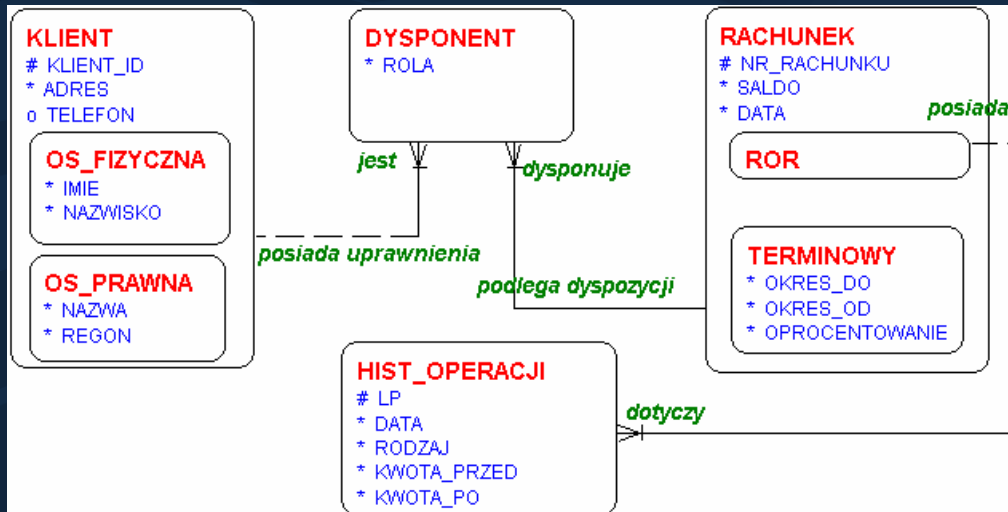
KLIENT
# KLIENT_ID
* ADRES
o TELEFON

OS_FIZYCZNA
* IMIE
* NAZWISKO

OS_PRAWNA
* NAZWA
* REGON

DYSPONENT
* ROLA

jest

dysponuje

posiada uprawnienia

podlega dyspozycji

RACHUNEK
# NR_RACHUNKU
* SALDO
* DATA

posiada

ROR

TERMINOWY
* OKRES_DO
* OKRES_OD
* OPROCENTOWANIE

HIST_OPERACJI
# LP
* DATA
* RODZAJ
* KWOTA_PRZED
* KWOTA_PO

dotyczy